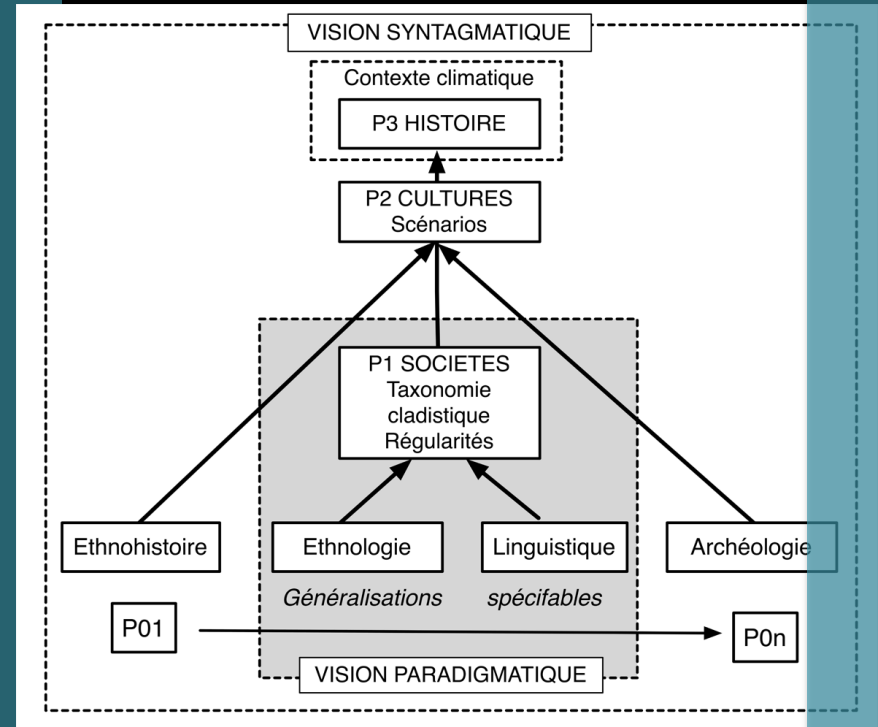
VISION SYNTAGMATIQUE

Contexte climatique

P3 HISTOIRE

P2 CULTURES
Scénarios

P1 SOCIETES
Taxonomie
cladistique
Régularités

Ethnohistoire

Ethnologie

Linguistique

Archéologie

Généralisations spécifiables

P01

P0n

VISION PARADIGMATIQUE